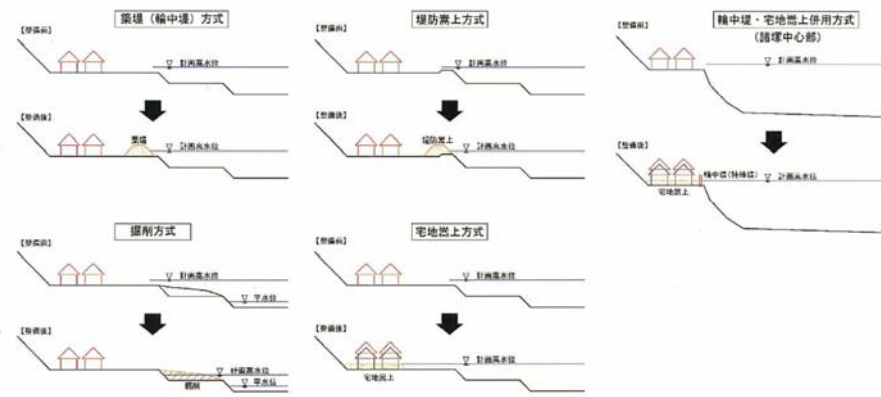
築堤（輪中堤）方式

【整備前】

計画高水位

【整備後】

築堤

計画高水位

堤防嵩上方式

【整備前】

計画高水位

【整備後】

堤防嵩上

計画高水位

輪中堤・宅地嵩上併用方式
（諸塚中心部）

【整備前】

計画高水位

【整備後】

輪中堤（特殊堤）

計画高水位

宅地嵩上

掘削方式

【整備前】

計画高水位

平水位

【整備後】

計画高水位

平水位

掘削

宅地嵩上方式

【整備前】

計画高水位

【整備後】

計画高水位

宅地嵩上